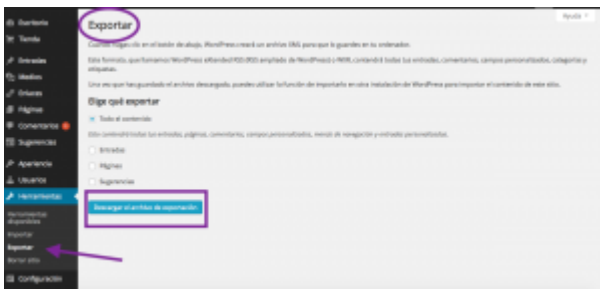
Escritorio
Tienda
Entradas
Medios
Enlaces
Páginas
Comentarios
Sugerencias
Apariencia
Usuarios
Herramientas
Herramientas disponibles
Importar
Exportar
Borrar sitio
Configuración

Ayuda

Exportar

Cuando hagas clic en el botón de abajo, WordPress creará un archivo XML para que lo guardes en tu ordenador.

Este formato, que llamamos WordPress eXtended RSS (WXR) ampliado de WordPress o WXR, contendrá todas tus entradas, comentarios, campos personalizados, categorías y etiquetas.

Una vez que has guardado el archivo descargado, puedes utilizar la función de importación en otra instalación de WordPress para importar el contenido de este sitio.

Elige qué exportar

Todo el contenido

Esto contendrá todas tus entradas, páginas, comentarios, campos personalizados, menús de navegación y entradas personalizadas.

Entradas

Páginas

Sugerencias

Descargar el archivo de exportación